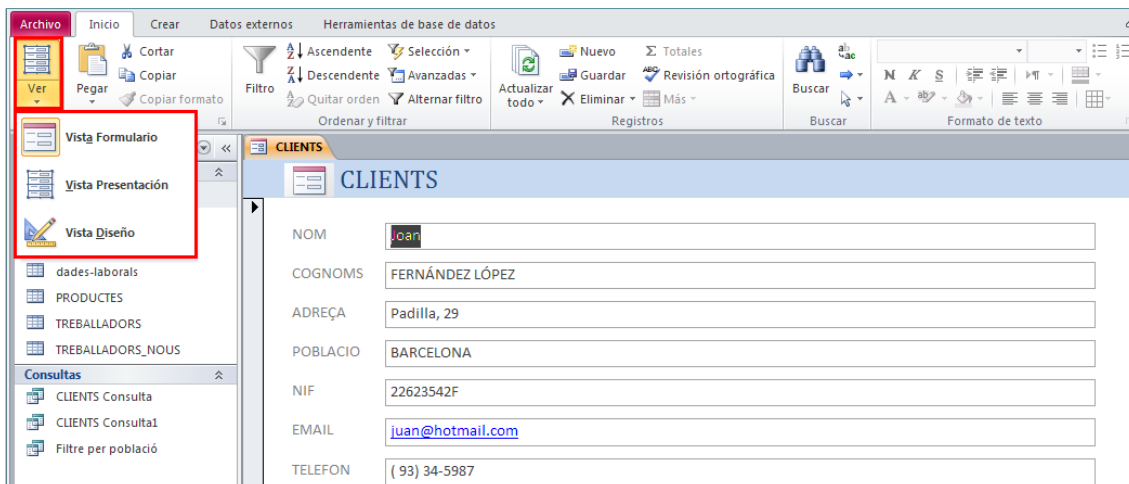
Archivo Inicio Crear Datos externos Herramientas de base de datos

Ver Pegar Cortar Copiar Copiar formato Filtro Ascendente Descendente Quitar orden Selección Avanzadas Alternar filtro Ordenar y filtrar Actualizar todo Nuevo Guardar Eliminar Totales Revisión ortográfica Más Registros Buscar Buscar Formato de texto

Vista Formulario
Vista Presentación
Vista Diseño

dades-laborals
PRODUCTES
TREBALLADORS
TREBALLADORS_NOUS
Consultas
CLIENTS Consulta
CLIENTS Consulta1
Filtre per població

CLIENTS

CLIENTS

| NOM | Joan |
|---|---|
| COGNOMS | FERNÁNDEZ LÓPEZ |
| ADREÇA | Padilla, 29 |
| POBLACIO | BARCELONA |
| NIF | 22623542F |
| EMAIL | juan@hotmail.com |
| TELEFON | ( 93) 34-5987 |